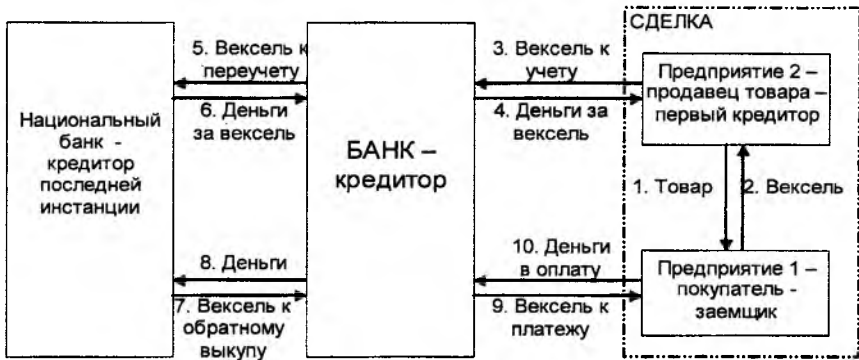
СДЕЛКА

Национальный банк - кредитор последней инстанции

5. Вексель к переучету

6. Деньги за вексель

БАНК – кредитор

3. Вексель к учету

4. Деньги за вексель

Предприятие 2 – продавец товара – первый кредитор

1. Товар

2. Вексель

8. Деньги

7. Вексель к обратному выкупу

10. Деньги в оплату

9. Вексель к платежу

Предприятие 1 – покупатель - заемщик